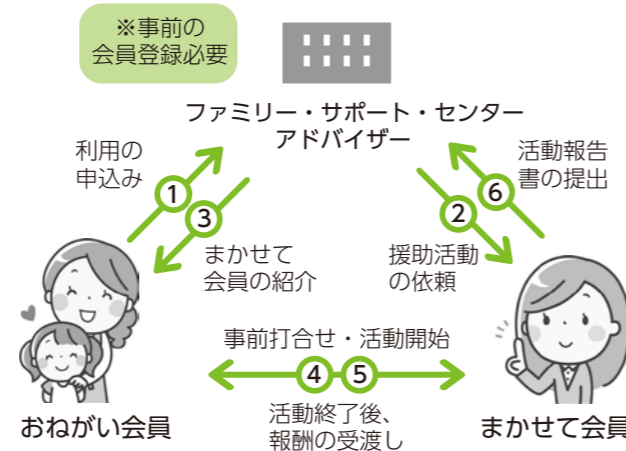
※事前の
会員登録必要

ファミリー・サポート・センター
アドバイザー

利用の
申込み

1

3

まかせて
会員の紹介

活動報告
書の提出

6

2

援助活動
の依頼

事前打合せ・活動開始

4 5

活動終了後、
報酬の受渡し

おねがい会員

まかせて会員